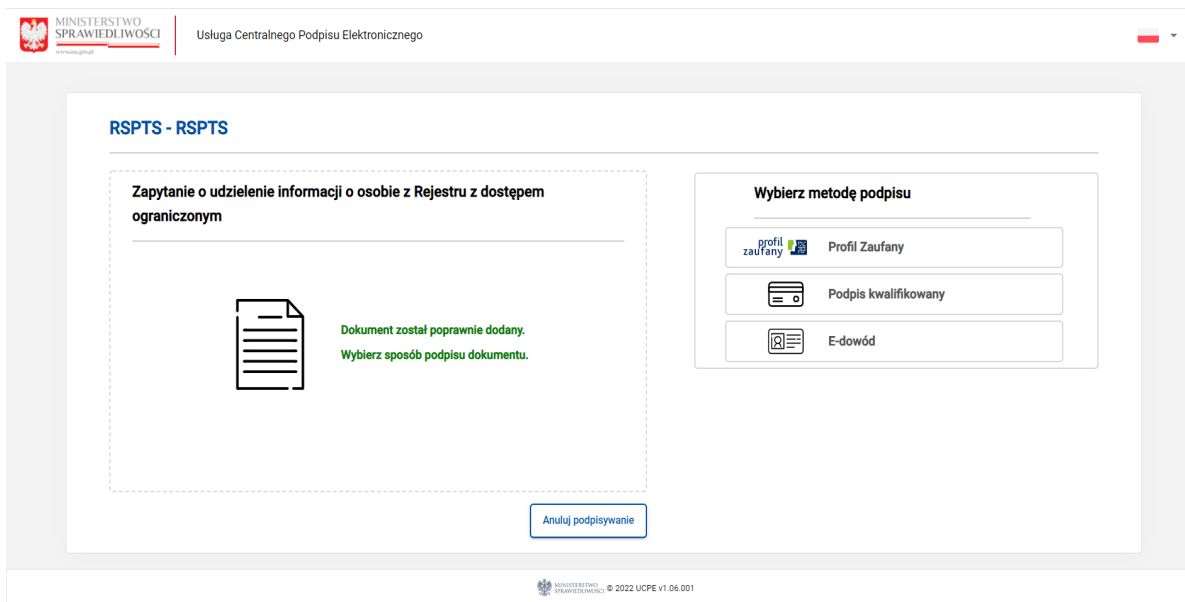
MINISTERSTWO SPRAWIEDLIWOŚCI
www.ms.gov.pl

Usługa Centralnego Podpisu Elektronicznego

RSPTS - RSPTS

Zapytanie o udzielenie informacji o osobie z Rejestru z dostępem ograniczonym

Dokument został poprawnie dodany.

Wybierz sposób podpisu dokumentu.

Anuluj podpisywanie

Wybierz metodę podpisu

profil zaufany

Profil Zaufany

Podpis kwalifikowany

E-dowód

MINISTERSTWO SPRAWIEDLIWOŚCI © 2022 UCPE v1.06.001